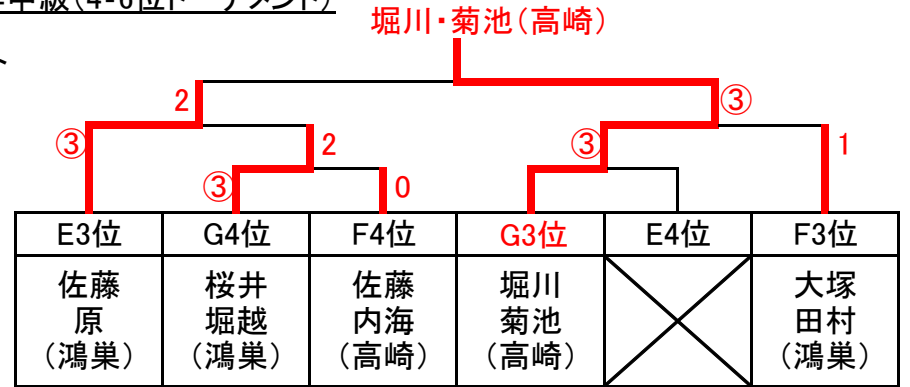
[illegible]年級(4-6位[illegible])

堀川・菊池(高崎)

2
③
③
2
③
0
③
1

| E3位 | G4位 | F4位 | G3位 | E4位 | F3位 |
|---|---|---|---|---|---|
| 佐藤 原 (鴻巣) | 桜井 堀越 (鴻巣) | 佐藤 内海 (高崎) | 堀川 菊池 (高崎) | | 大塚 田村 (鴻巣) |